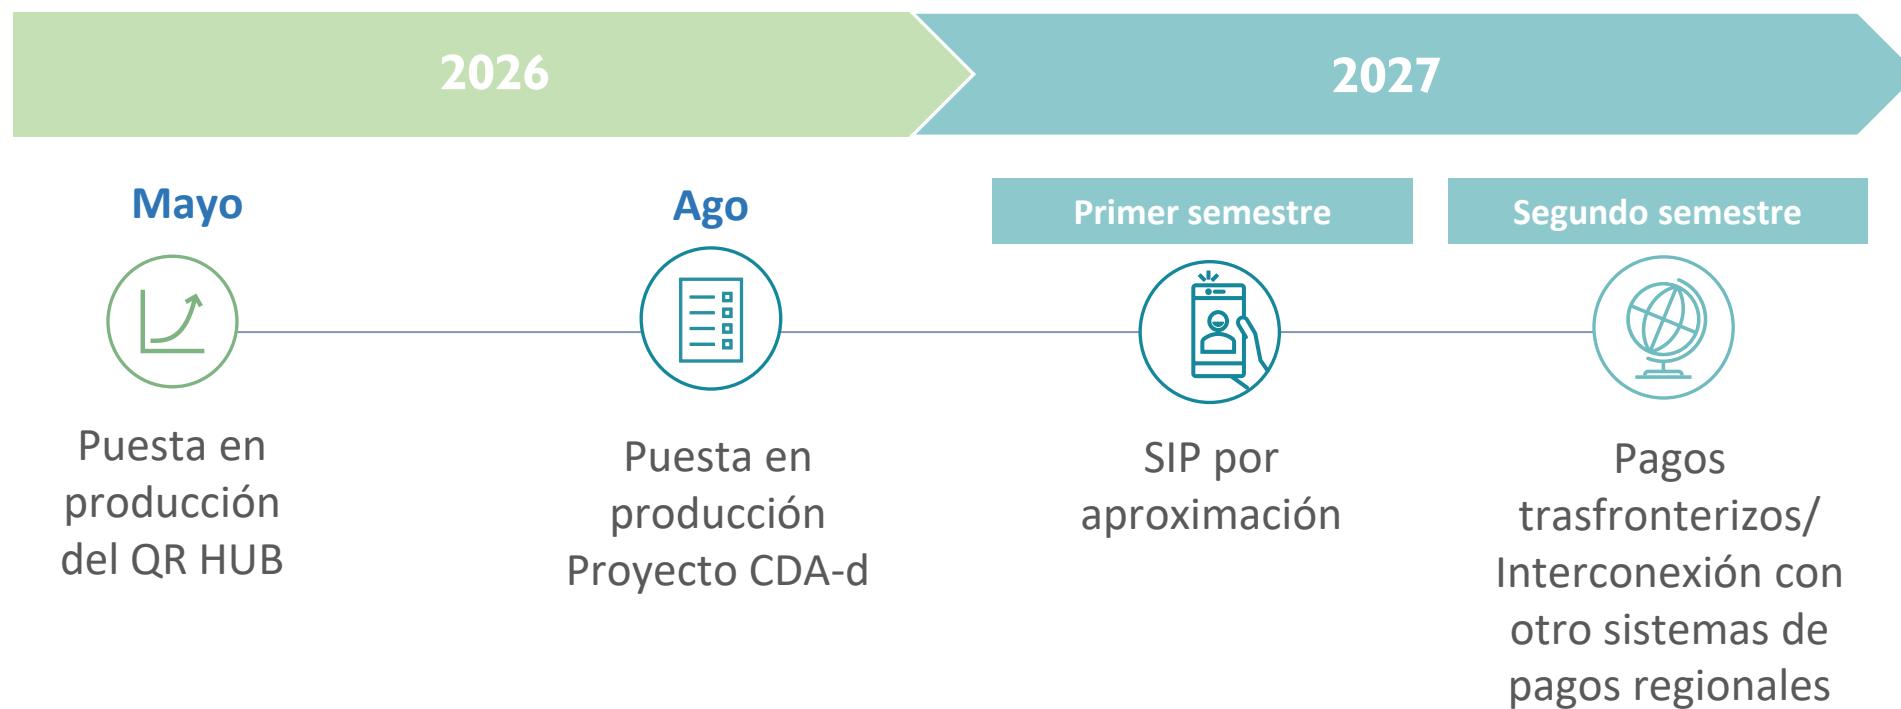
2026

2027

Mayo

Puesta en producción del QR HUB

Ago

Puesta en producción Proyecto CDA-d

Primer semestre

SIP por aproximación

Segundo semestre

Pagos trasfronterizos/ Interconexión con otro sistemas de pagos regionales